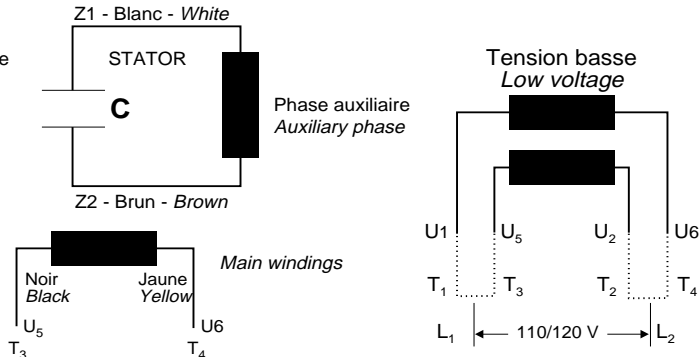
Z1 - Blanc - *White*

e

STATOR

C

Phase auxiliaire
*Auxiliary phase*

Z2 - Brun - *Brown*

Noir
*Black*

Jaune
*Yellow*

*Main windings*

$U_5$

U6

$T_3$

$T_4$

Tension basse
*Low voltage*

U1

$U_5$

$U_2$

U6

$T_1$

$T_3$

$T_2$

$T_4$

$L_1$

110/120 V

$L_2$